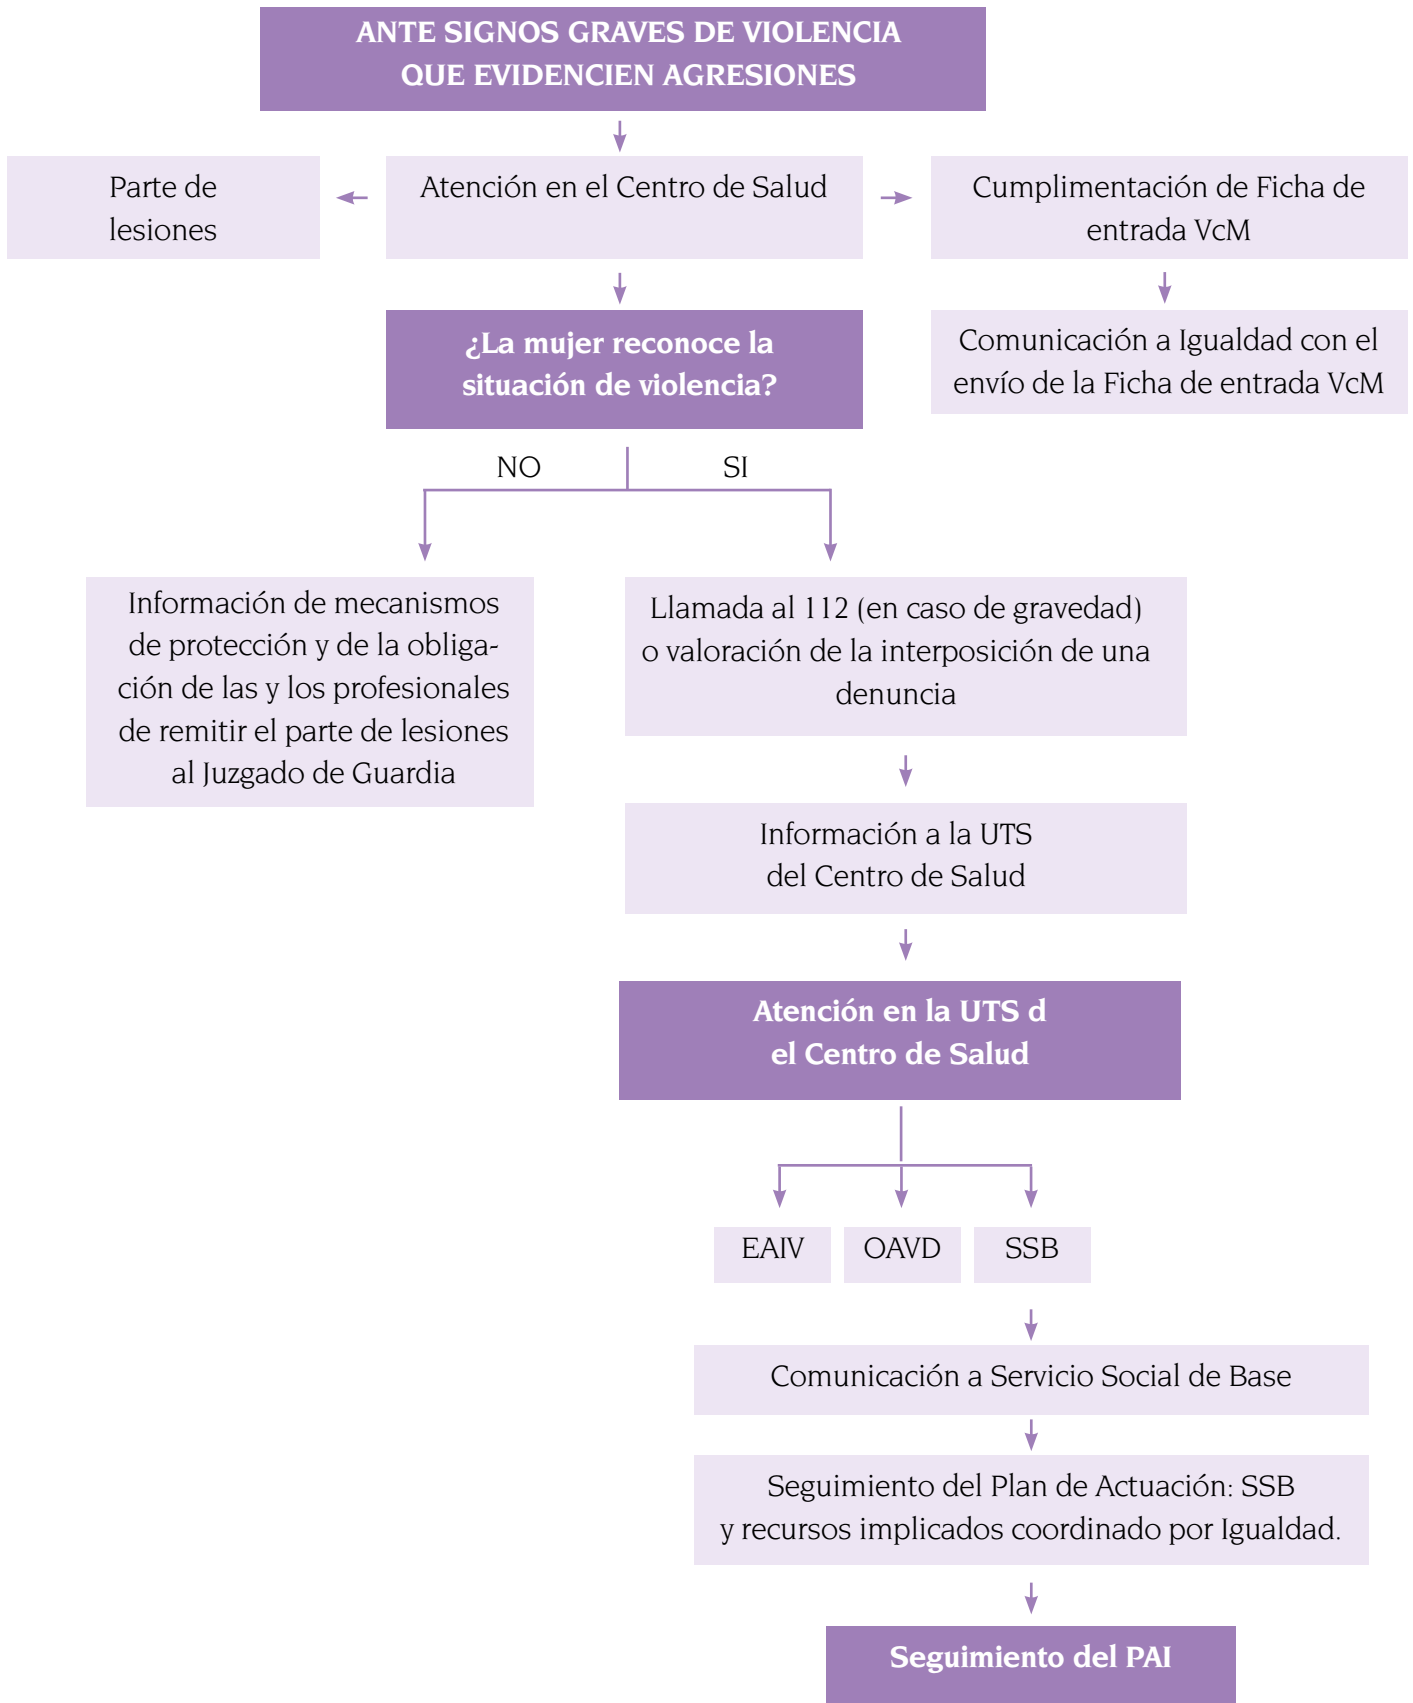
ANTE SIGNOS GRAVES DE VIOLENCIA QUE EVIDENCIEN AGRESIONES

Parte de lesiones

Atención en el Centro de Salud

Cumplimentación de Ficha de entrada VcM

Comunicación a Igualdad con el envío de la Ficha de entrada VcM

¿La mujer reconoce la situación de violencia?

NO

SI

Información de mecanismos de protección y de la obligación de las y los profesionales de remitir el parte de lesiones al Juzgado de Guardia

Llamada al 112 (en caso de gravedad) o valoración de la interposición de una denuncia

Información a la UTS del Centro de Salud

Atención en la UTS d el Centro de Salud

EAIV

OAVD

SSB

Comunicación a Servicio Social de Base

Seguimiento del Plan de Actuación: SSB y recursos implicados coordinado por Igualdad.

Seguimiento del PAI